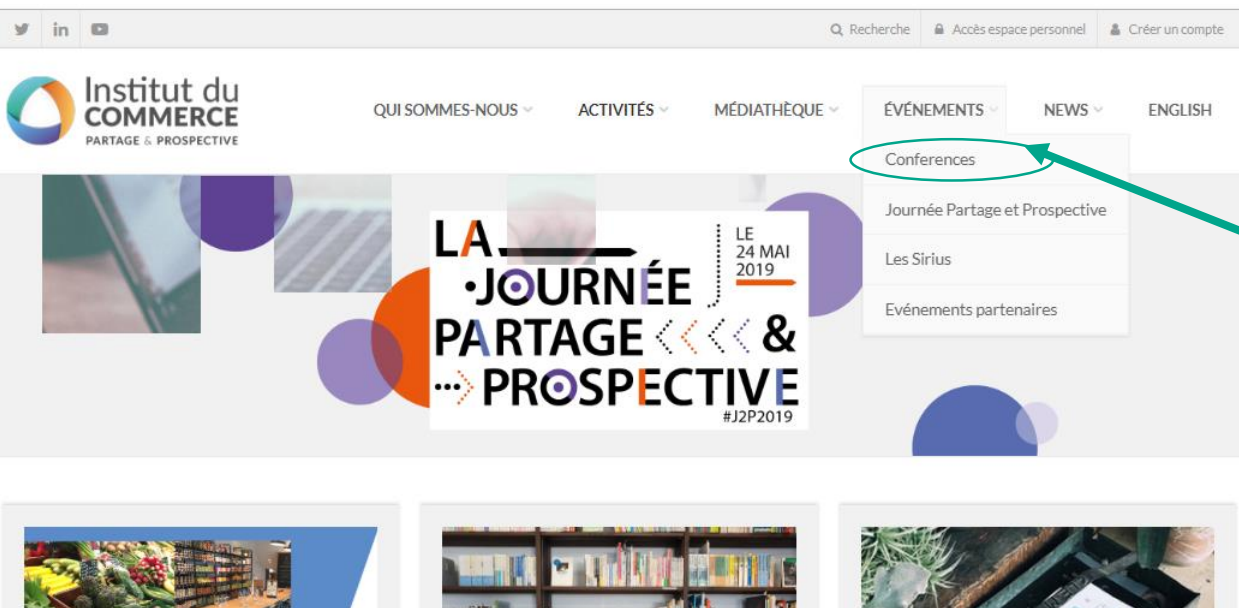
Recherche Accès espace personnel Créer un compte

Institut du COMMERCE PARTAGE & PROSPECTIVE

QUI SOMMES-NOUS ACTIVITÉS MÉDIATHÈQUE ÉVÉNEMENTS NEWS ENGLISH

Conferences
Journée Partage et Prospective
Les Sirius
Evénements partenaires

LA JOURNÉE PARTAGE & PROSPECTIVE
LE 24 MAI 2019
#J2P2019